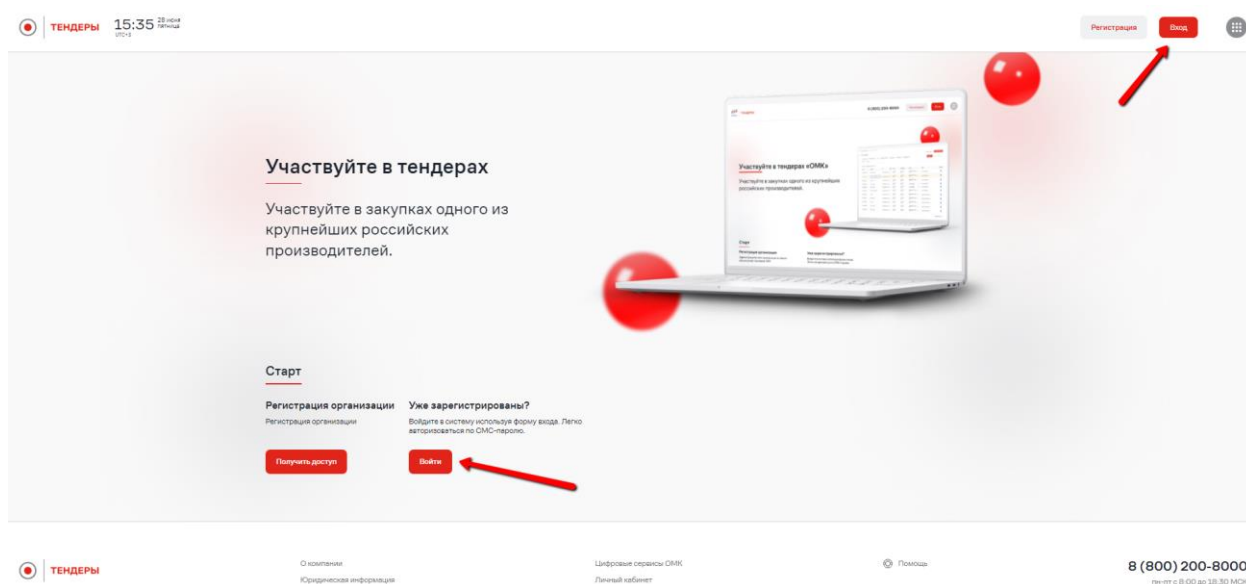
ТЕНДЕРЫ 15:35 28 июня пятница UTC+3

Регистрация Вход

Участвуйте в тендерах

Участвуйте в закупках одного из крупнейших российских производителей.

Участвуйте в тендерах «ОМК»

Участвуйте в закупках одного из крупнейших российских производителей.

Старт

Регистрация организации

Регистрация организации

Получить доступ

Уже зарегистрированы?

Войдите в систему используя форму входа. Легко авторизоваться по СМС-паролю.

Войти

ТЕНДЕРЫ

О компании

Юридическая информация

Цифровые сервисы ОМК

Личный кабинет

Помощь

8 (800) 200-8000

пн-пт с 8:00 до 18:30 МСК